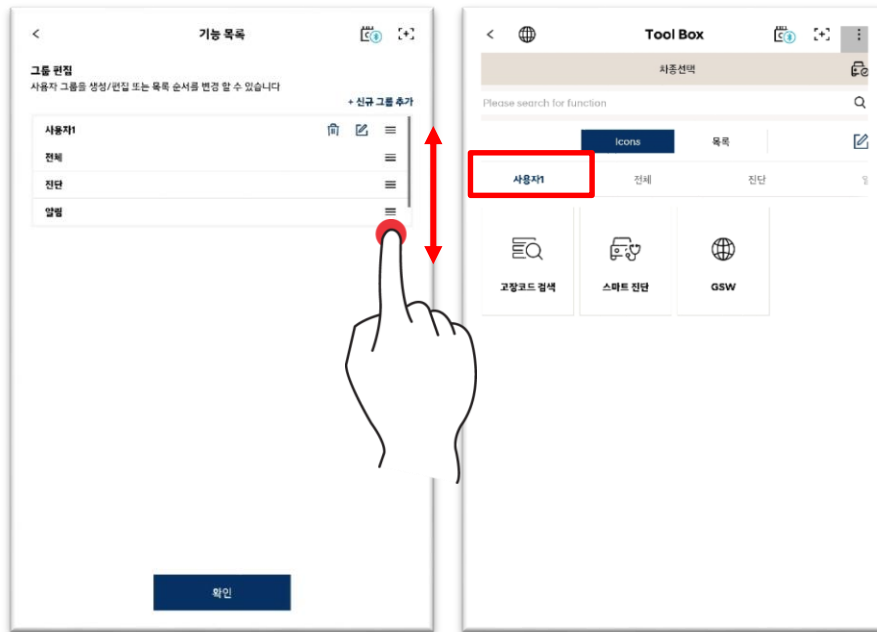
기능 목록

그룹 편집
사용자 그룹을 생성/편집 또는 목록 순서를 변경 할 수 있습니다

+ 신규 그룹 추가

사용자1
전체
진단
알림

확인

Tool Box

차종선택

Please search for function

Icons
목록

사용자1
전체
진단

고장코드 검색
스마트 진단
GSW